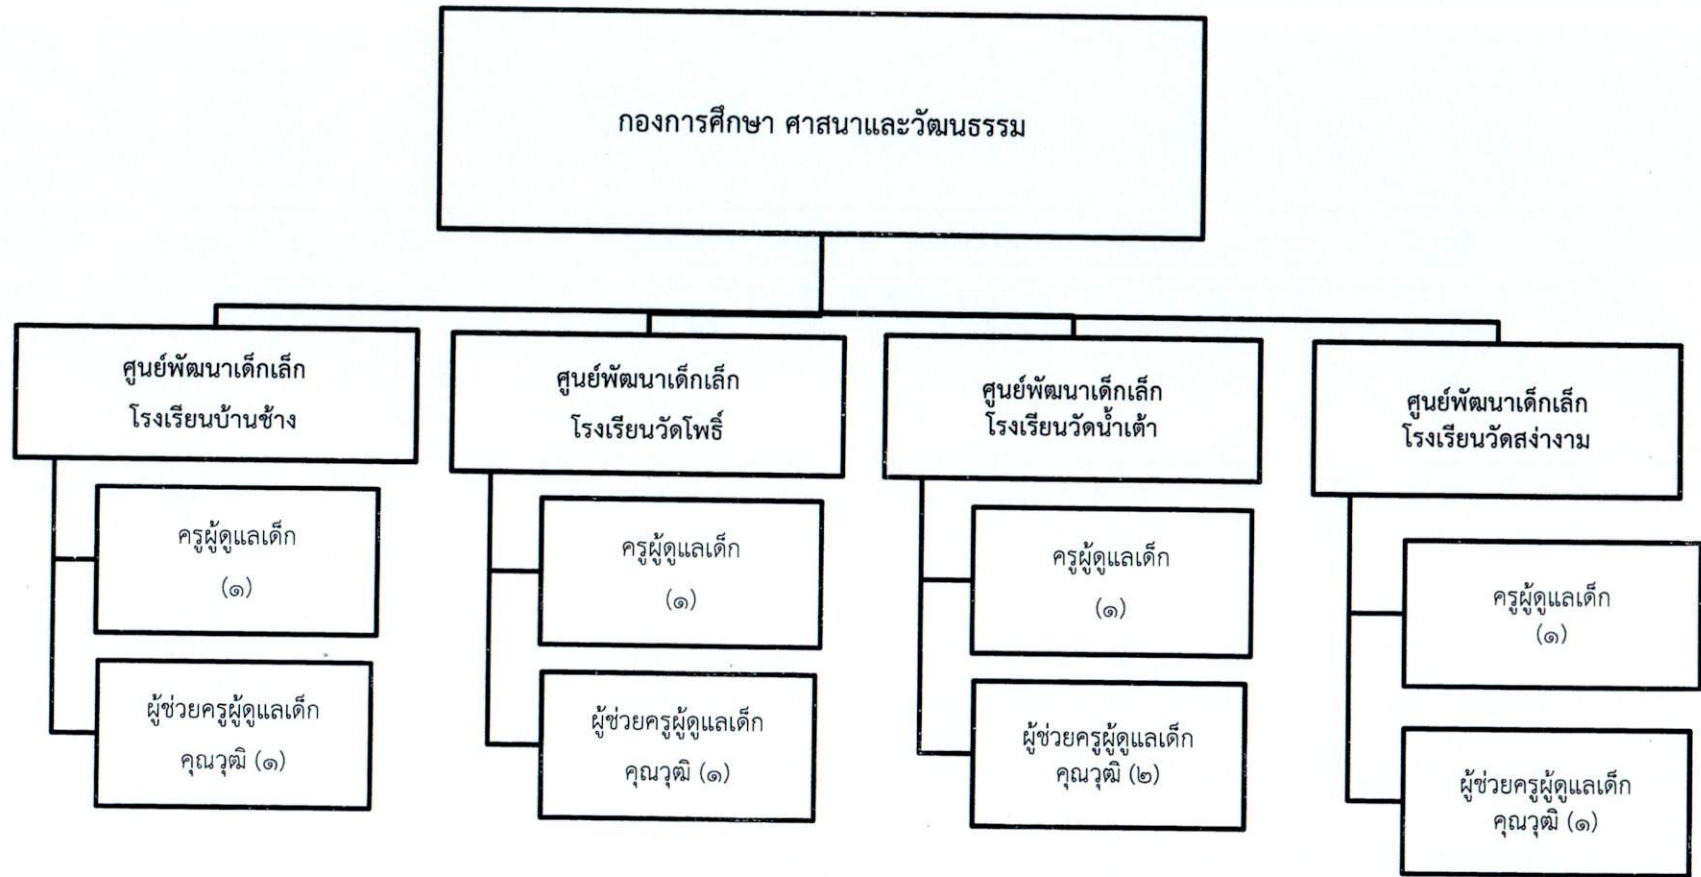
กองการศึกษา ศาสนาและวัฒนธรรม

ศูนย์พัฒนาเด็กเล็ก โรงเรียนบ้านช้าง

ครูผู้ดูแลเด็ก (๑)

ผู้ช่วยครูผู้ดูแลเด็ก คุณวุฒิ (๑)

ศูนย์พัฒนาเด็กเล็ก โรงเรียนวัดโพธิ์

ครูผู้ดูแลเด็ก (๑)

ผู้ช่วยครูผู้ดูแลเด็ก คุณวุฒิ (๑)

ศูนย์พัฒนาเด็กเล็ก โรงเรียนวัดน้ำเต้า

ครูผู้ดูแลเด็ก (๑)

ผู้ช่วยครูผู้ดูแลเด็ก คุณวุฒิ (๒)

ศูนย์พัฒนาเด็กเล็ก โรงเรียนวัดสง่างาม

ครูผู้ดูแลเด็ก (๑)

ผู้ช่วยครูผู้ดูแลเด็ก คุณวุฒิ (๑)